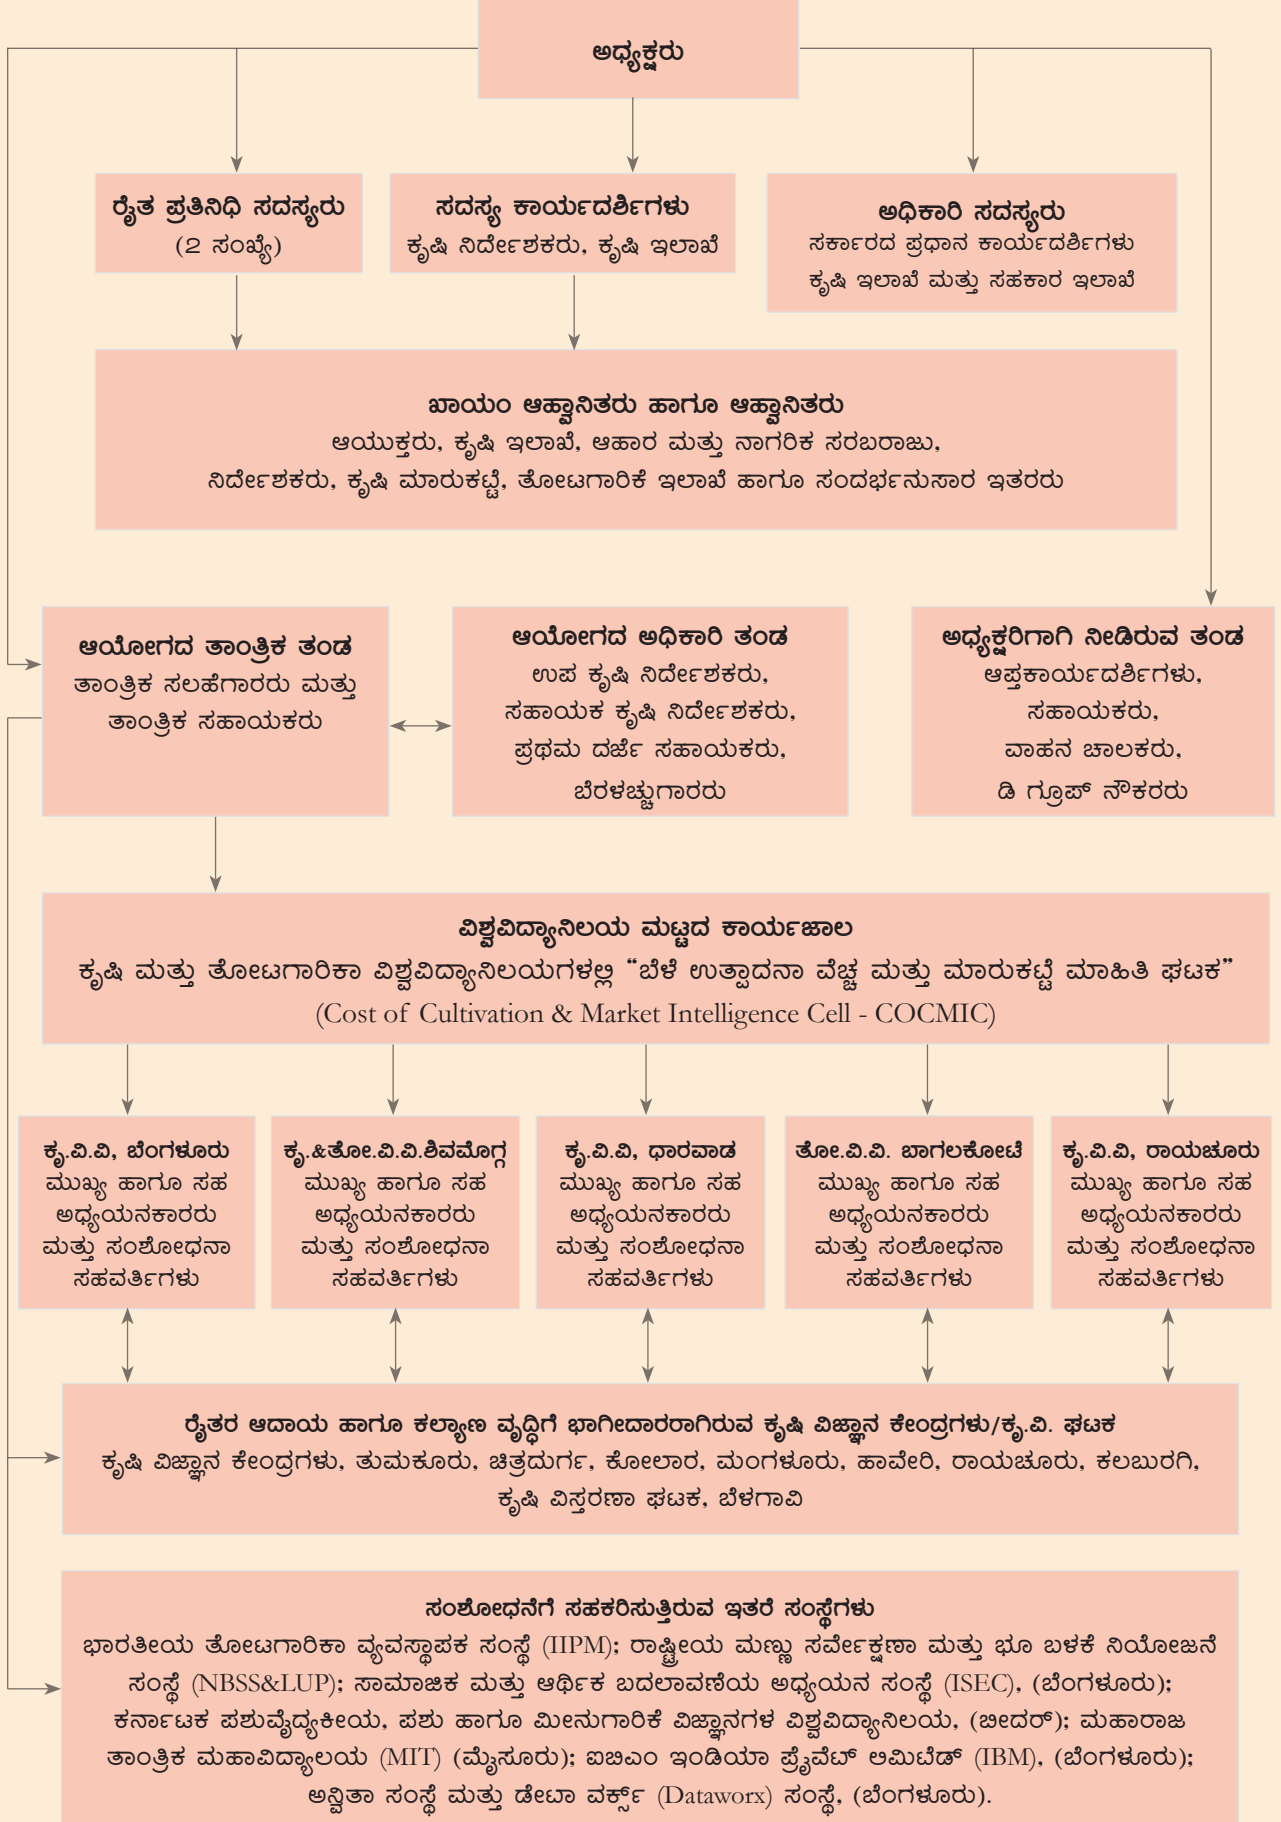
ಅಧ್ಯಕ್ಷರು

ರೈತ ಪ್ರತಿನಿಧಿ ಸದಸ್ಯರು
(2 ಸಂಖ್ಯೆ)

ಸದಸ್ಯ ಕಾರ್ಯದರ್ಶಿಗಳು
ಕೃಷಿ ನಿರ್ದೇಶಕರು, ಕೃಷಿ ಇಲಾಖೆ

ಅಧಿಕಾರಿ ಸದಸ್ಯರು
ಸರ್ಕಾರದ ಪ್ರಧಾನ ಕಾರ್ಯದರ್ಶಿಗಳು
ಕೃಷಿ ಇಲಾಖೆ ಮತ್ತು ಸಹಕಾರ ಇಲಾಖೆ

ಖಾಯಂ ಆಹ್ವಾನಿತರು ಹಾಗೂ ಆಹ್ವಾನಿತರು
ಆಯುಕ್ತರು, ಕೃಷಿ ಇಲಾಖೆ, ಆಹಾರ ಮತ್ತು ನಾಗರಿಕ ಸರಬರಾಜು, ನಿರ್ದೇಶಕರು, ಕೃಷಿ ಮಾರುಕಟ್ಟೆ, ತೋಟಗಾರಿಕೆ ಇಲಾಖೆ ಹಾಗೂ ಸಂದರ್ಭನುಸಾರ ಇತರರು

ಆಯೋಗದ ತಾಂತ್ರಿಕ ತಂಡ
ತಾಂತ್ರಿಕ ಸಲಹೆಗಾರರು ಮತ್ತು ತಾಂತ್ರಿಕ ಸಹಾಯಕರು

ಆಯೋಗದ ಅಧಿಕಾರಿ ತಂಡ
ಉಪ ಕೃಷಿ ನಿರ್ದೇಶಕರು,
ಸಹಾಯಕ ಕೃಷಿ ನಿರ್ದೇಶಕರು,
ಪ್ರಥಮ ದರ್ಜೆ ಸಹಾಯಕರು,
ಬೆರಳಚ್ಚುಗಾರರು

ಅಧ್ಯಕ್ಷರಿಗಾಗಿ ನೀಡಿರುವ ತಂಡ
ಆಪ್ತಕಾರ್ಯದರ್ಶಿಗಳು,
ಸಹಾಯಕರು,
ವಾಹನ ಚಾಲಕರು,
ಡಿ ಗ್ರೂಪ್ ನೌಕರರು

ವಿಶ್ವವಿದ್ಯಾನಿಲಯ ಮಟ್ಟದ ಕಾರ್ಯಜಾಲ
ಕೃಷಿ ಮತ್ತು ತೋಟಗಾರಿಕಾ ವಿಶ್ವವಿದ್ಯಾನಿಲಯಗಳಲ್ಲಿ "ಬೆಳೆ ಉತ್ಪಾದನಾ ವೆಚ್ಚ ಮತ್ತು ಮಾರುಕಟ್ಟೆ ಮಾಹಿತಿ ಘಟಕ"
(Cost of Cultivation & Market Intelligence Cell - COCMIC)

ಕೃ.ವಿ.ವಿ, ಬೆಂಗಳೂರು
ಮುಖ್ಯ ಹಾಗೂ ಸಹ ಅಧ್ಯಯನಕಾರರು ಮತ್ತು ಸಂಶೋಧನಾ ಸಹವರ್ತಿಗಳು

ಕೃ.&ತೋ.ವಿ.ವಿ.ಶಿವಮೊಗ್ಗ
ಮುಖ್ಯ ಹಾಗೂ ಸಹ ಅಧ್ಯಯನಕಾರರು ಮತ್ತು ಸಂಶೋಧನಾ ಸಹವರ್ತಿಗಳು

ಕೃ.ವಿ.ವಿ, ಧಾರವಾಡ
ಮುಖ್ಯ ಹಾಗೂ ಸಹ ಅಧ್ಯಯನಕಾರರು ಮತ್ತು ಸಂಶೋಧನಾ ಸಹವರ್ತಿಗಳು

ತೋ.ವಿ.ವಿ. ಬಾಗಲಕೋಟೆ
ಮುಖ್ಯ ಹಾಗೂ ಸಹ ಅಧ್ಯಯನಕಾರರು ಮತ್ತು ಸಂಶೋಧನಾ ಸಹವರ್ತಿಗಳು

ಕೃ.ವಿ.ವಿ, ರಾಯಚೂರು
ಮುಖ್ಯ ಹಾಗೂ ಸಹ ಅಧ್ಯಯನಕಾರರು ಮತ್ತು ಸಂಶೋಧನಾ ಸಹವರ್ತಿಗಳು

ರೈತರ ಆದಾಯ ಹಾಗೂ ಕಲ್ಯಾಣ ವೃದ್ಧಿಗೆ ಭಾಗೀದಾರರಾಗಿರುವ ಕೃಷಿ ವಿಜ್ಞಾನ ಕೇಂದ್ರಗಳು/ಕೃ.ವಿ. ಘಟಕ
ಕೃಷಿ ವಿಜ್ಞಾನ ಕೇಂದ್ರಗಳು, ತುಮಕೂರು, ಚಿತ್ರದುರ್ಗ, ಕೋಲಾರ, ಮಂಗಳೂರು, ಹಾವೇರಿ, ರಾಯಚೂರು, ಕಲಬುರಗಿ, ಕೃಷಿ ವಿಸ್ತರಣಾ ಘಟಕ, ಬೆಳಗಾವಿ

ಸಂಶೋಧನೆಗೆ ಸಹಕರಿಸುತ್ತಿರುವ ಇತರೆ ಸಂಸ್ಥೆಗಳು
ಭಾರತೀಯ ತೋಟಗಾರಿಕಾ ವ್ಯವಸ್ಥಾಪಕ ಸಂಸ್ಥೆ (IIPM); ರಾಷ್ಟ್ರೀಯ ಮಣ್ಣು ಸರ್ವೇಕ್ಷಣಾ ಮತ್ತು ಭೂ ಬಳಕೆ ನಿಯೋಜನೆ ಸಂಸ್ಥೆ (NBSS&LUP); ಸಾಮಾಜಿಕ ಮತ್ತು ಆರ್ಥಿಕ ಬದಲಾವಣೆಯ ಅಧ್ಯಯನ ಸಂಸ್ಥೆ (ISEC), (ಬೆಂಗಳೂರು); ಕರ್ನಾಟಕ ಪಶುವೈದ್ಯಕೀಯ, ಪಶು ಹಾಗೂ ಮೀನುಗಾರಿಕೆ ವಿಜ್ಞಾನಗಳ ವಿಶ್ವವಿದ್ಯಾನಿಲಯ, (ಬೀದರ್); ಮಹಾರಾಜ ತಾಂತ್ರಿಕ ಮಹಾವಿದ್ಯಾಲಯ (MIT) (ಮೈಸೂರು); ಐಬಿಎಂ ಇಂಡಿಯಾ ಪ್ರೈವೆಟ್ ಲಿಮಿಟೆಡ್ (IBM), (ಬೆಂಗಳೂರು); ಅನ್ವಿತಾ ಸಂಸ್ಥೆ ಮತ್ತು ಡೇಟಾ ವರ್ಕ್ಸ್ (Dataworx) ಸಂಸ್ಥೆ, (ಬೆಂಗಳೂರು).